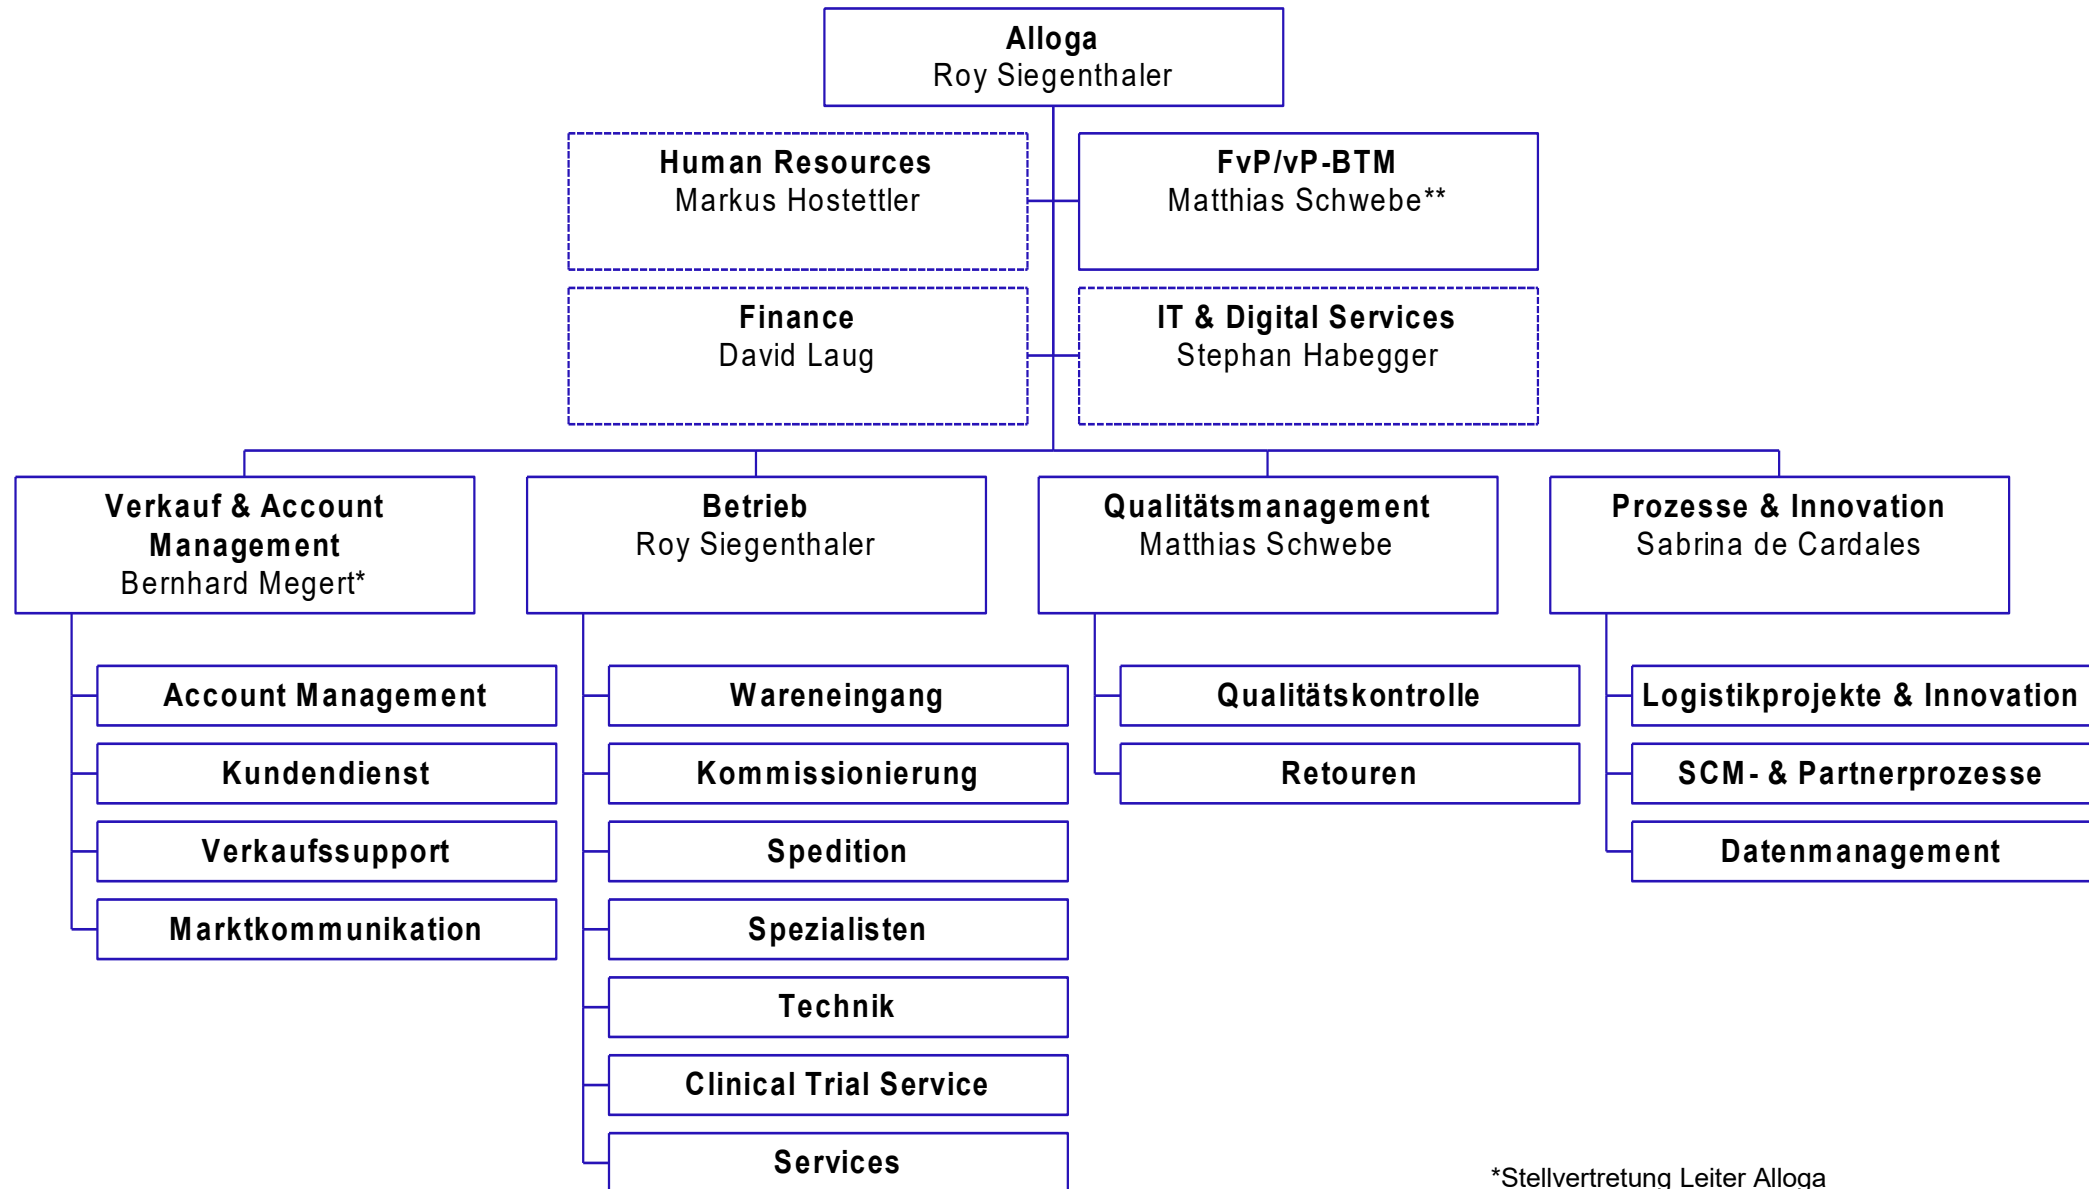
Alloga
Roy Siegenthaler

Human Resources
Markus Hostettler

FvP/vP-BTM
Matthias Schwebe**

Finance
David Laug

IT & Digital Services
Stephan Habegger

Verkauf & Account Management
Bernhard Megert*

Account Management

Kundendienst

Verkaufssupport

Marktkommunikation

Betrieb
Roy Siegenthaler

Wareneingang

Kommissionierung

Spedition

Spezialisten

Technik

Clinical Trial Service

Services

Qualitätsmanagement
Matthias Schwebe

Qualitätskontrolle

Retouren

Prozesse & Innovation
Sabrina de Cardales

Logistikprojekte & Innovation

SCM- & Partnerprozesse

Datenmanagement

*Stellvertretung Leiter Alloga